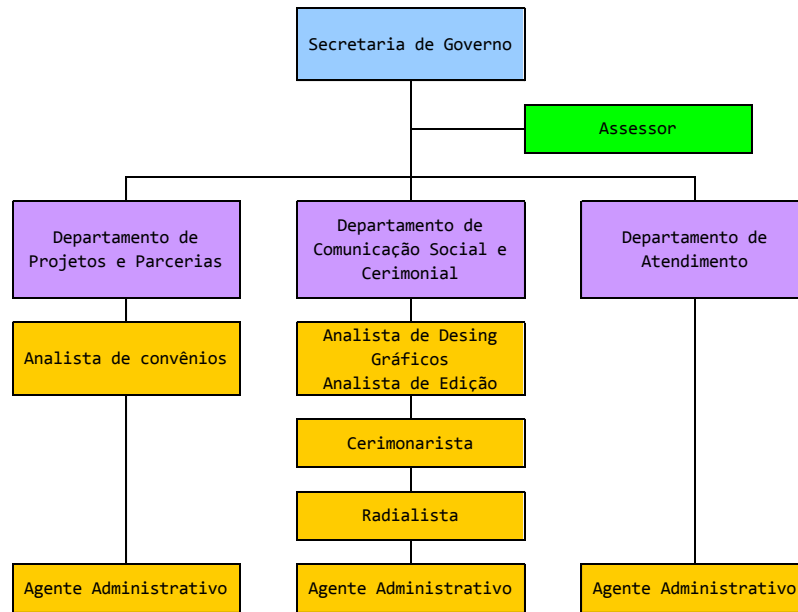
Secretaria de Governo

Assessor

Departamento de Projetos e Parcerias

Analista de convênios

Agente Administrativo

Departamento de Comunicação Social e Cerimonial

Analista de Desing Gráficos
Analista de Edição

Cerimonarista

Radialista

Agente Administrativo

Departamento de Atendimento

Agente Administrativo